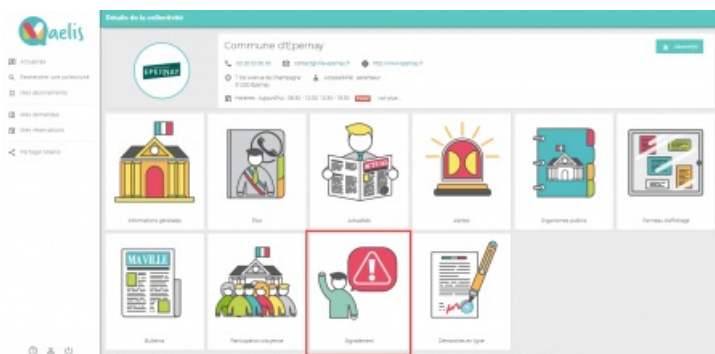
aelis

Actualités
Rechercher une collectivité
Mes abonnements
Mes demandes
Mes réservations
Partager Maelis

Détails de la collectivité

EPERNAY

Commune d'Epernay

S'abonner

03 26 53 36 00 contact@ville-epernay.fr http://www.epernay.fr

7 bis avenue de Champagne 51200 Epernay

Accessibilité : ascenseur

Horaires : Aujourd'hui : 08:30 - 12:30, 13:30 - 18:00 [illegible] voir plus...

Informations générales

Élus

Actualités

Alertes

Organismes publics

Panneau d'affichage

MA VILLE

Bulletins

Participation citoyenne

Signalement

Démarches en ligne